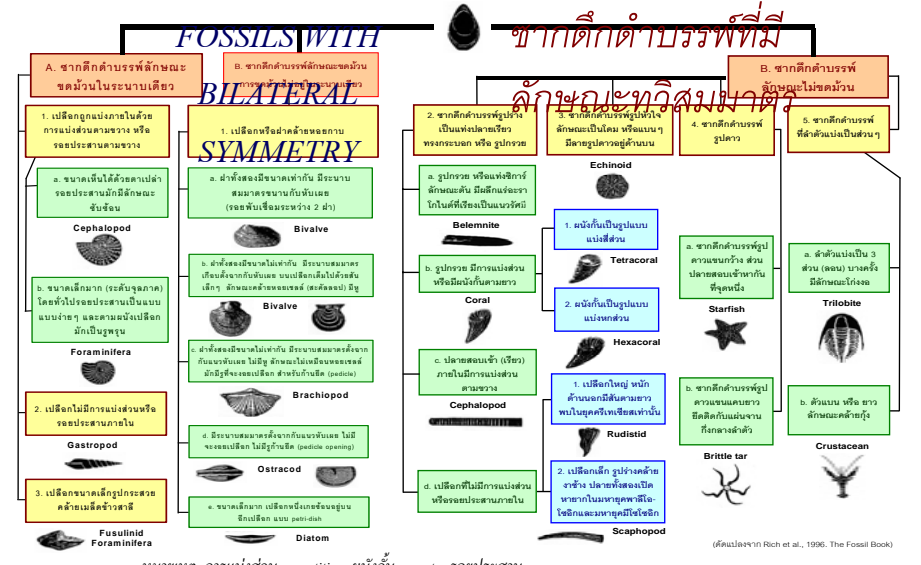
FOSSILS WITH BILATERAL SYMMETRY

ซากดึกดำบรรพ์ที่มีลักษณะทวิสมมาตร

A. ซากดึกดำบรรพ์ลักษณะขดม้วนในระนาบเดียว

B. ซากดึกดำบรรพ์ลักษณะขดม้วน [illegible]

B. ซากดึกดำบรรพ์ลักษณะไม่ขดม้วน

1. เปลือกถูกแบ่งภายในด้วยการแบ่งส่วนตามขวาง หรือรอยประสานตามขวาง

a. ขนาดเห็นได้ด้วยตาเปล่า รอยประสานมักมีลักษณะซับซ้อน

Cephalopod

b. ขนาดเล็กมาก (ระดับจุลภาค) โดยทั่วไปรอยประสานเป็นแบบแบบง่ายๆ และตามผนังเปลือกมักเป็นรูพรุน

Foraminifera

2. เปลือกไม่มีการแบ่งส่วนหรือรอยประสานภายใน

Gastropod

3. เปลือกขนาดเล็กรูปกระสวย คล้ายเมล็ดข้าวสาลี

Fusulinid Foraminifera

1. เปลือกหรือฝาคล้ายหอยกาบ

a. ฝาทั้งสองมีขนาดเท่ากัน มีระนาบสมมาตรขนานกับบานพับ (รอยพับเชื่อมระหว่าง 2 ฝา)

Bivalve

b. ฝาทั้งสองมีขนาดไม่เท่ากัน มีระนาบสมมาตรเกือบตั้งฉากกับบานพับ บนเปลือกเห็นเป็นผิวเส้นเล็กๆ ลักษณะคล้ายหยดเซลล์ (สะสัดสะเบ) มีรู

Bivalve

c. ฝาทั้งสองมีขนาดไม่เท่ากัน มีระนาบสมมาตรตั้งฉากกับแนวบานพับ ไม่มีรู ลักษณะไม่เหมือนหยดเซลล์ มักมีรูที่จะงอยเปลือก สำหรับก้านยึด (pedicle)

Brachiopod

d. มีระนาบสมมาตรตั้งฉากกับแนวบานพับ ไม่มีจะงอยเปลือก ไม่มีรูก้านยึด (pedicle opening)

Ostracod

e. ขนาดเล็กมาก เปลือกหนึ่งเกยซ้อนอยู่บนอีกเปลือก แบบ petri-dish

Diatom

2. ซากดึกดำบรรพ์รูปร่างเป็นแท่งปลายเรียวทรงกระบอก หรือ รูปกรวย

a. รูปกรวย หรือแท่งซิการ์ ลักษณะตัน มีผลึกแร่อะราโกไนต์ที่เรียงเป็นแนวรัศมี

Belemnite

b. รูปกรวย มีการแบ่งส่วนหรือมีผนังกั้นตามยาว

Coral

1. ผนังกั้นเป็นรูปแบบแบ่งสี่ส่วน

Tetracoral

2. ผนังกั้นเป็นรูปแบบแบ่งหกส่วน

Hexacoral

c. ปลายสอบเข้า (เรียว) ภายในมีการแบ่งส่วนตามขวาง

Cephalopod

d. เปลือกที่ไม่มีการแบ่งส่วนหรือรอยประสานภายใน

1. เปลือกใหญ่ หนัก ด้านนอกมีสันตามยาว พบในยุคครีเทเชียสเท่านั้น

Rudistid

2. เปลือกเล็ก รูปร่างคล้ายงาช้าง ปลายทั้งสองเปิด หายากในมหายุคพาลีโอโซอิกและมหายุคมีโซโซอิก

Scaphopod

3. ซากดึกดำบรรพ์รูปหัวใจ ลักษณะเป็นโดม หรือแบนๆ มีลายรูปดาวอยู่ด้านบน

Echinoid

4. ซากดึกดำบรรพ์รูปดาว

a. ซากดึกดำบรรพ์รูปดาวแขนกว้าง ส่วนปลายสอบเข้าหากันที่จุดหนึ่ง

Starfish

b. ซากดึกดำบรรพ์รูปดาวแขนแคบยาว ยึดติดกับแผ่นจานที่กลางลำตัว

Brittle tar

5. ซากดึกดำบรรพ์ที่ลำตัวแบ่งเป็นส่วนๆ

a. ลำตัวแบ่งเป็น 3 ส่วน (ตอน) บางครั้งมีลักษณะโก่งงอ

Trilobite

b. ตัวแบน หรือ ยาว ลักษณะคล้ายกุ้ง

Crustacean

(ดัดแปลงจาก Rich et al., 1996. The Fossil Book)